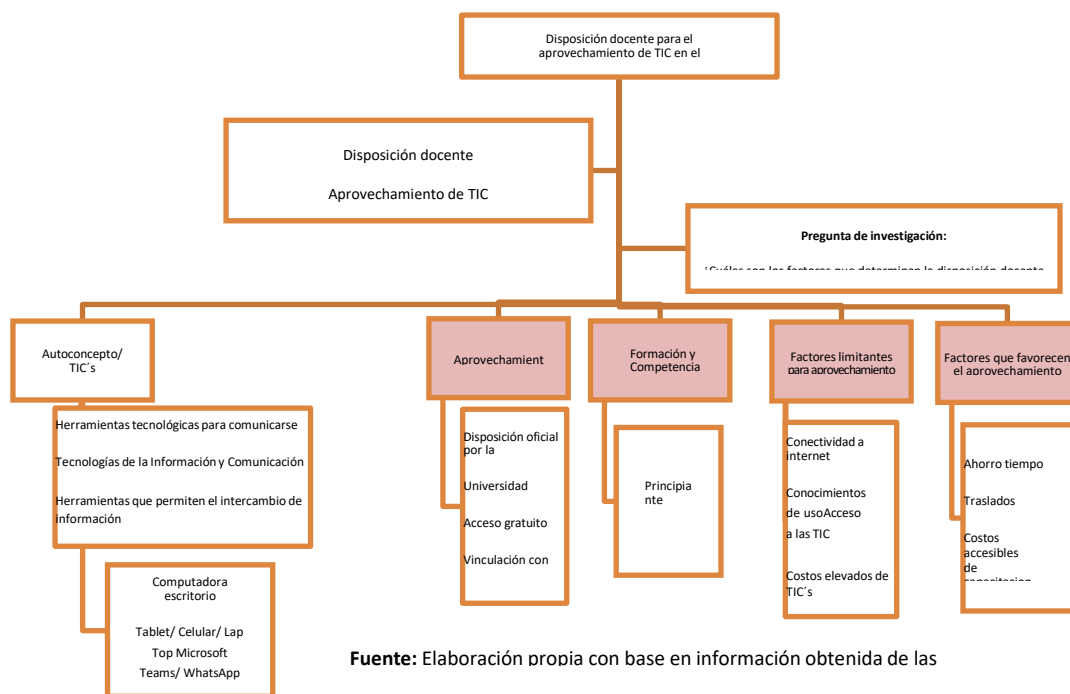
Disposición docente para el aprovechamiento de TIC en el

Disposición docente

Aprovechamiento de TIC

Pregunta de investigación:

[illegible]

Autoconcepto/ TIC´s

Herramientas tecnológicas para comunicarse

Tecnologías de la Información y Comunicación

Herramientas que permiten el intercambio de información

Computadora escritorio

Tablet/ Celular/ Lap Top Microsoft Teams/ WhatsApp

Aprovechamient

Disposición oficial por la

Universidad

Acceso gratuito

Vinculación con

Formación y Competencia

Principiante

Factores limitantes para aprovechamiento

Conectividad a internet

Conocimientos de usoAcceso a las TIC

Costos elevados de TIC´s

Factores que favorecen el aprovechamiento

Ahorro tiempo

Traslados

Costos accesibles de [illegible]

**Fuente:** Elaboración propia con base en información obtenida de las